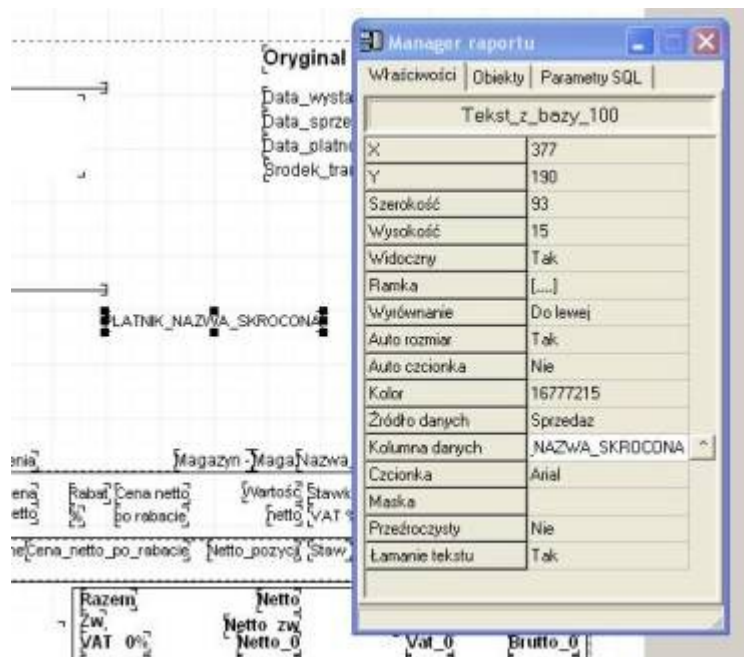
Oryginal
Data_wysta
Data_sprze
Data_płatno
Środek_tra

ŁATNIK_NAZWA_SKROCONA

enia
Magazyn - Maga Nazwa_
ena
etto
Rabat %
Cena netto po rabacie
Wartość netto
Stawk VAT %
Cena_netto_po_rabacie
Netto_pozycj
Staw

Razem
Zw.
VAT 0%
Netto
Netto zw.
Netto_0
Vat_0
Brutto_0

Manager raportu

Właściwości | Obiekty | Parametry SQL

Tekst_z_bazy_100

| | |
|---|---|
| X | 377 |
| Y | 190 |
| Szerokość | 93 |
| Wysokość | 15 |
| Widoczny | Tak |
| Ramka | [...] |
| Wyrównanie | Do lewej |
| Auto rozmiar | Tak |
| Auto czcionka | Nie |
| Kolor | 16777215 |
| Źródło danych | Sprzedaz |
| Kolumna danych | NAZWA_SKROCONA |
| Czcionka | Arial |
| Maska | |
| Przeźroczysty | Nie |
| Łamanie tekstu | Tak |